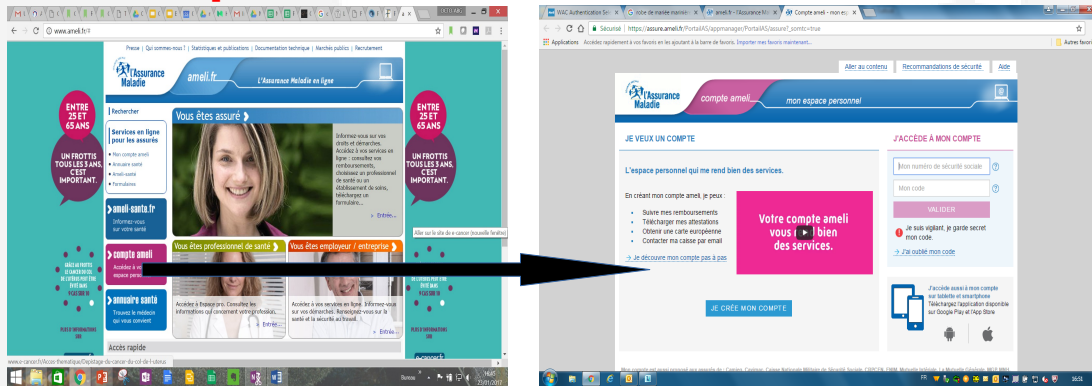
www.ameli.fr

Presse | Qui sommes-nous ? | Statistiques et publications | Documentation technique | Marchés publics | Recrutement

l'Assurance Maladie

ameli.fr

L'Assurance Maladie en ligne

ENTRE 25 ET 65 ANS

UN FROTTIS TOUS LES 3 ANS. C'EST IMPORTANT.

Rechercher

Services en ligne pour les assurés

Mon compte ameli

Annuaire santé

Ameli-santé

Formulaires

Vous êtes assuré

Informez-vous sur vos droits et démarches. Accédez à vos services en ligne : consulter vos remboursements, choisissez un professionnel de santé ou un établissement de soins, téléchargez un formulaire...

Entrée...

ameli-santé.fr

Informez-vous sur votre santé

compte ameli

Accédez à vo espace person

annuaire santé

Trouvez le médecin qui vous convient

Vous êtes professionnel de santé

Vous êtes employeur / entreprise

Accédez à Espace pro. Consultez les informations qui concernent votre profession...

Entrée...

Accédez à vos services en ligne. Informez-vous sur vos démarches. Renseignez-vous sur la santé et la sécurité au travail...

Entrée...

Accès rapide

Aller sur le site de e-cancer (nouvelle fenêtre)

www.e-cancer.fr/Acces-thematique/Depistage-du-cancer-du-col-de-l-uterus

Bureau

16:45
23/01/2017

WAC Authentication Se

Sécurisé | https://assure.ameli.fr/PortailAS/appmanager/PortailAS/assure?_somtc=true

Applications Accédez rapidement à vos favoris en les ajoutant à la barre de favoris. Importer mes favoris maintenant...

Autres favoris

Aller au contenu | Recommandations de sécurité | Aide

l'Assurance Maladie

compte ameli

mon espace personnel

JE VEUX UN COMPTE

L'espace personnel qui me rend bien des services.

En créant mon compte ameli, je peux :

Suivre mes remboursements

Télécharger mes attestations

Obtenir une carte européenne

Contacter ma caisse par email

Je découvre mon compte pas à pas

Votre compte ameli vous rend bien des services.

JE CRÉE MON COMPTE

J'ACCÈDE À MON COMPTE

Mon numéro de sécurité sociale

Mon code

VALIDER

Je suis vigilant, je garde secret mon code.

J'ai oublié mon code

J'accède aussi à mon compte sur tablette et smartphone

Téléchargez l'application disponible sur Google Play et l'App Store

16:54